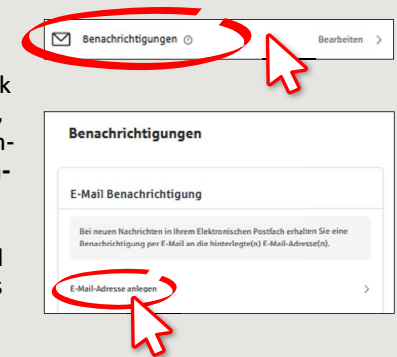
k
,
n-
-

l
s

Benachrichtigungen
Bearbeiten >

Benachrichtigungen

E-Mail Benachrichtigung

Bei neuen Nachrichten in Ihrem Elektronischen Postfach erhalten Sie eine Benachrichtigung per E-Mail an die hinterlegte(n) E-Mail-Adresse(n).

E-Mail-Adresse anlegen >